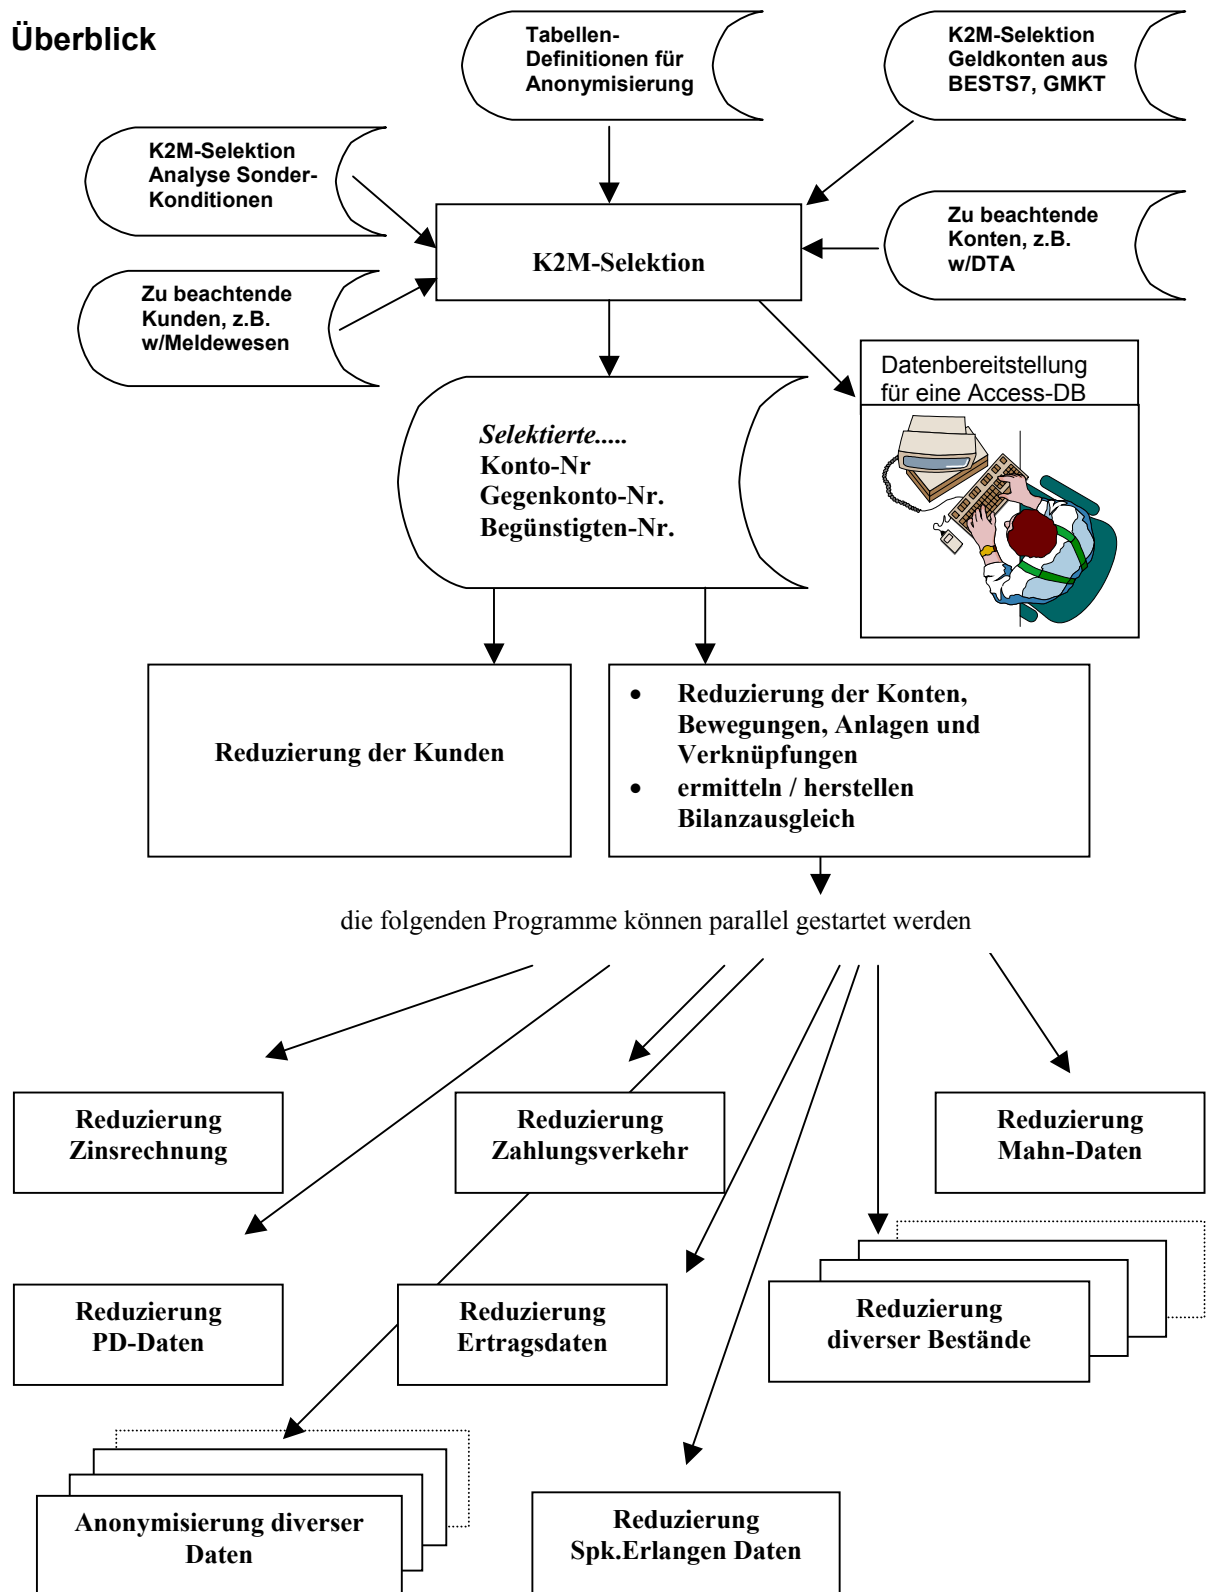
Überblick

Tabellen-Definitionen für Anonymisierung

K2M-Selektion Geldkonten aus BESTS7, GMKT

K2M-Selektion Analyse Sonder-Konditionen

K2M-Selektion

Zu beachtende Konten, z.B. w/DTA

Zu beachtende Kunden, z.B. w/Meldewesen

Datenbereitstellung für eine Access-DB

*Selektierte.....*
Konto-Nr
Gegenkonto-Nr.
Begünstigten-Nr.

Reduzierung der Kunden

- Reduzierung der Konten, Bewegungen, Anlagen und Verknüpfungen
- ermitteln / herstellen Bilanzausgleich

die folgenden Programme können parallel gestartet werden

Reduzierung Zinsrechnung

Reduzierung Zahlungsverkehr

Reduzierung Mahn-Daten

Reduzierung PD-Daten

Reduzierung Ertragsdaten

Reduzierung diverser Bestände

Anonymisierung diverser Daten

Reduzierung Spk.Erlangen Daten